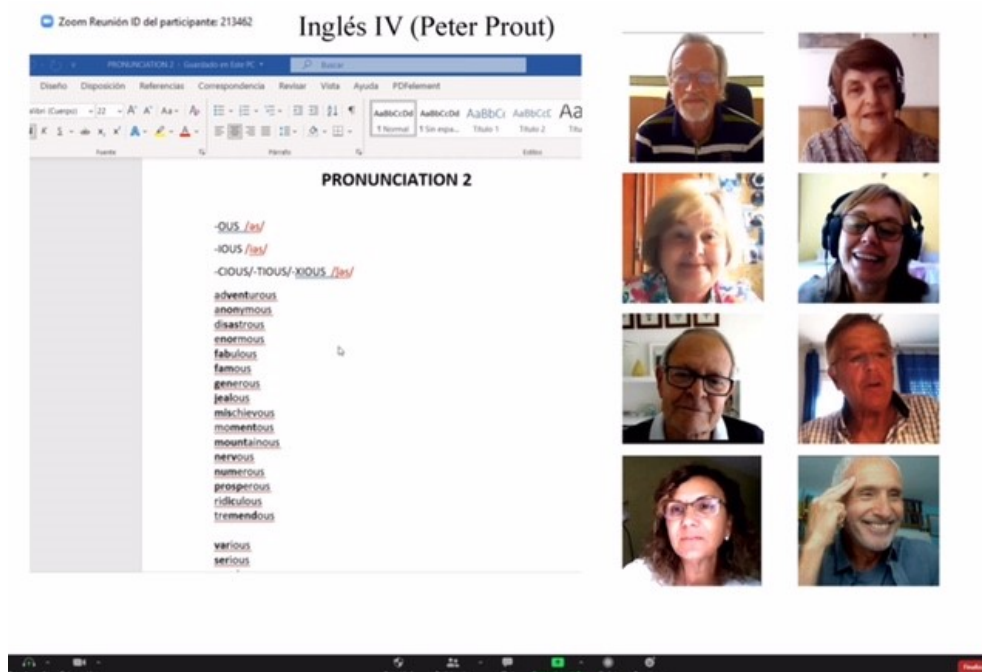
Zoom Reunión ID del participante: 213462

Inglés IV (Peter Prout)

PRONUNCIATION 2 - Guardado en Este PC

Buscar

Diseño Disposición Referencias Correspondencia Revisar Vista Ayuda PDFelement

alibri (Cuerpo) 22

AaBbCcDd AaBbCcDd AaBbCc AaBbCcC Aa

¶ Normal ¶ Sin espa... Título 1 Título 2 Títu

Fuente Párrafo Estilos

PRONUNCIATION 2

-OUS /əs/

-IOUS /iəs/

-CIOUS/-TIOUS/-XIOUS /ʃəs/

adventurous
anonymous
disastrous
enormous
fabulous
famous
generous
jealous
mischievous
momentous
mountainous
nervous
numerous
prosperous
ridiculous
tremendous

various
serious